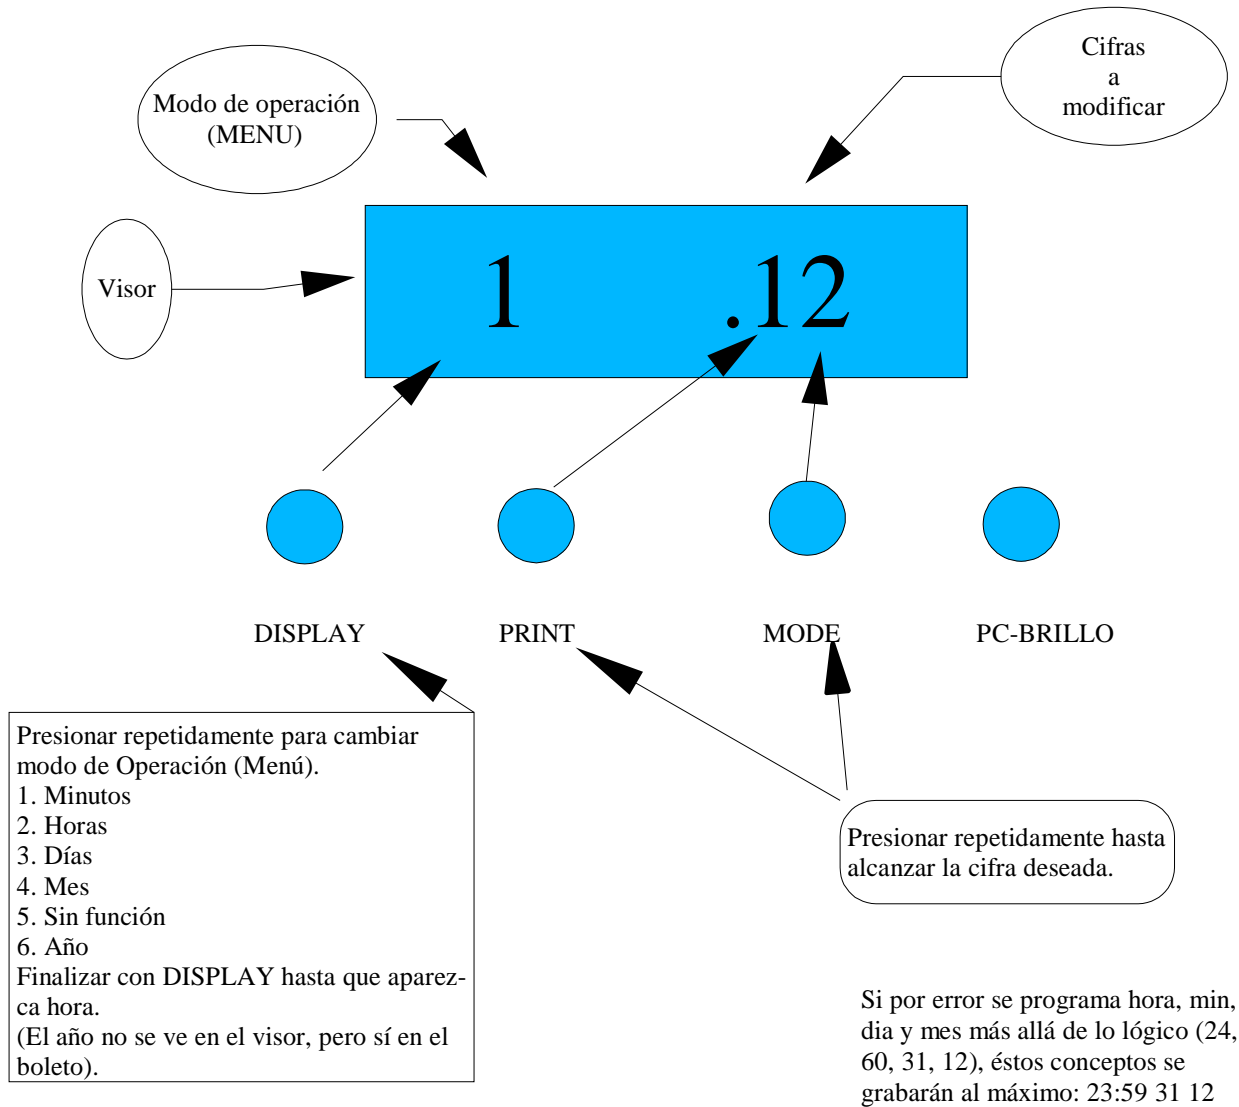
Modo de operación (MENU)

Cifras a modificar

Visor

1 .12

DISPLAY

PRINT

MODE

PC-BRILLO

Presionar repetidamente para cambiar modo de Operación (Menú).
1. Minutos
2. Horas
3. Días
4. Mes
5. Sin función
6. Año
Finalizar con DISPLAY hasta que aparezca hora.
(El año no se ve en el visor, pero sí en el boleto).

Presionar repetidamente hasta alcanzar la cifra deseada.

Si por error se programa hora, min, dia y mes más allá de lo lógico (24, 60, 31, 12), éstos conceptos se grabarán al máximo: 23:59 31 12